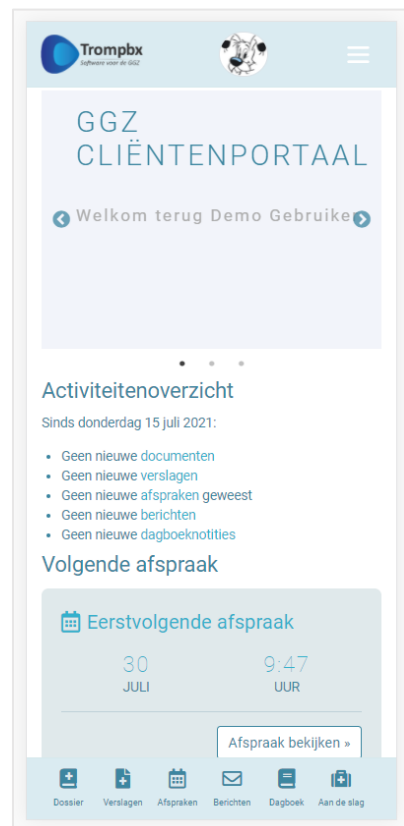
Trompbx
Software voor de GGZ

GGZ CLIËNTENPORTAAL

Welkom terug Demo Gebruike

Activiteitenoverzicht

Sinds donderdag 15 juli 2021:

- Geen nieuwe documenten
- Geen nieuwe verslagen
- Geen nieuwe afspraken geweest
- Geen nieuwe berichten
- Geen nieuwe dagboeknotities

Volgende afspraak

Eerstvolgende afspraak

30
JULI

9:47
UUR

Afspraak bekijken »

Dossier
Verslagen
Afspraken
Berichten
Dagboek
Aan de slag